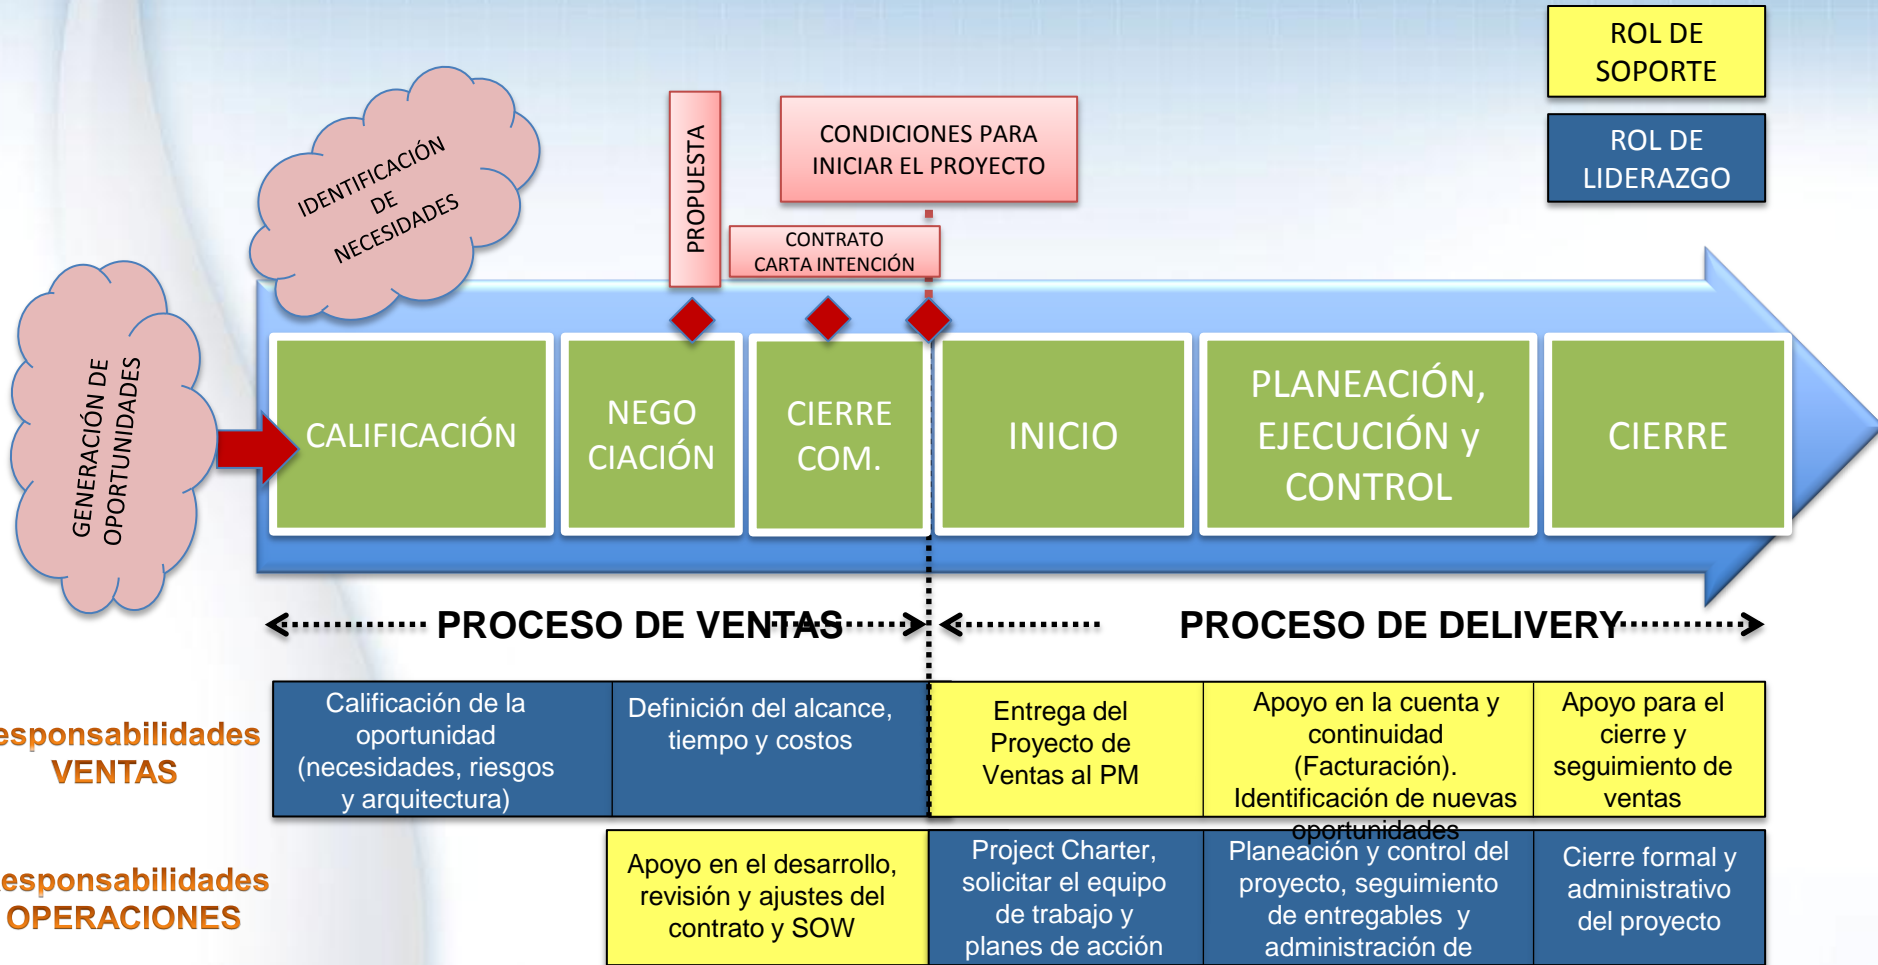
ROL DE SOPORTE

ROL DE LIDERAZGO

IDENTIFICACIÓN DE NECESIDADES

PROPUESTA

CONDICIONES PARA INICIAR EL PROYECTO

CONTRATO CARTA INTENCIÓN

GENERACIÓN DE OPORTUNIDADES

CALIFICACIÓN

NEGO CIACIÓN

CIERRE COM.

INICIO

PLANEACIÓN, EJECUCIÓN y CONTROL

CIERRE

PROCESO DE VENTAS

PROCESO DE DELIVERY

esponsabilidades VENTAS

| Calificación de la oportunidad (necesidades, riesgos y arquitectura) | Definición del alcance, tiempo y costos | Entrega del Proyecto de Ventas al PM | Apoyo en la cuenta y continuidad (Facturación). Identificación de nuevas oportunidades | Apoyo para el cierre y seguimiento de ventas |
|---|---|---|---|---|

esponsabilidades OPERACIONES

| Apoyo en el desarrollo, revisión y ajustes del contrato y SOW | Project Charter, solicitar el equipo de trabajo y planes de acción | Planeación y control del proyecto, seguimiento de entregables y administración de | Cierre formal y administrativo del proyecto |
|---|---|---|---|